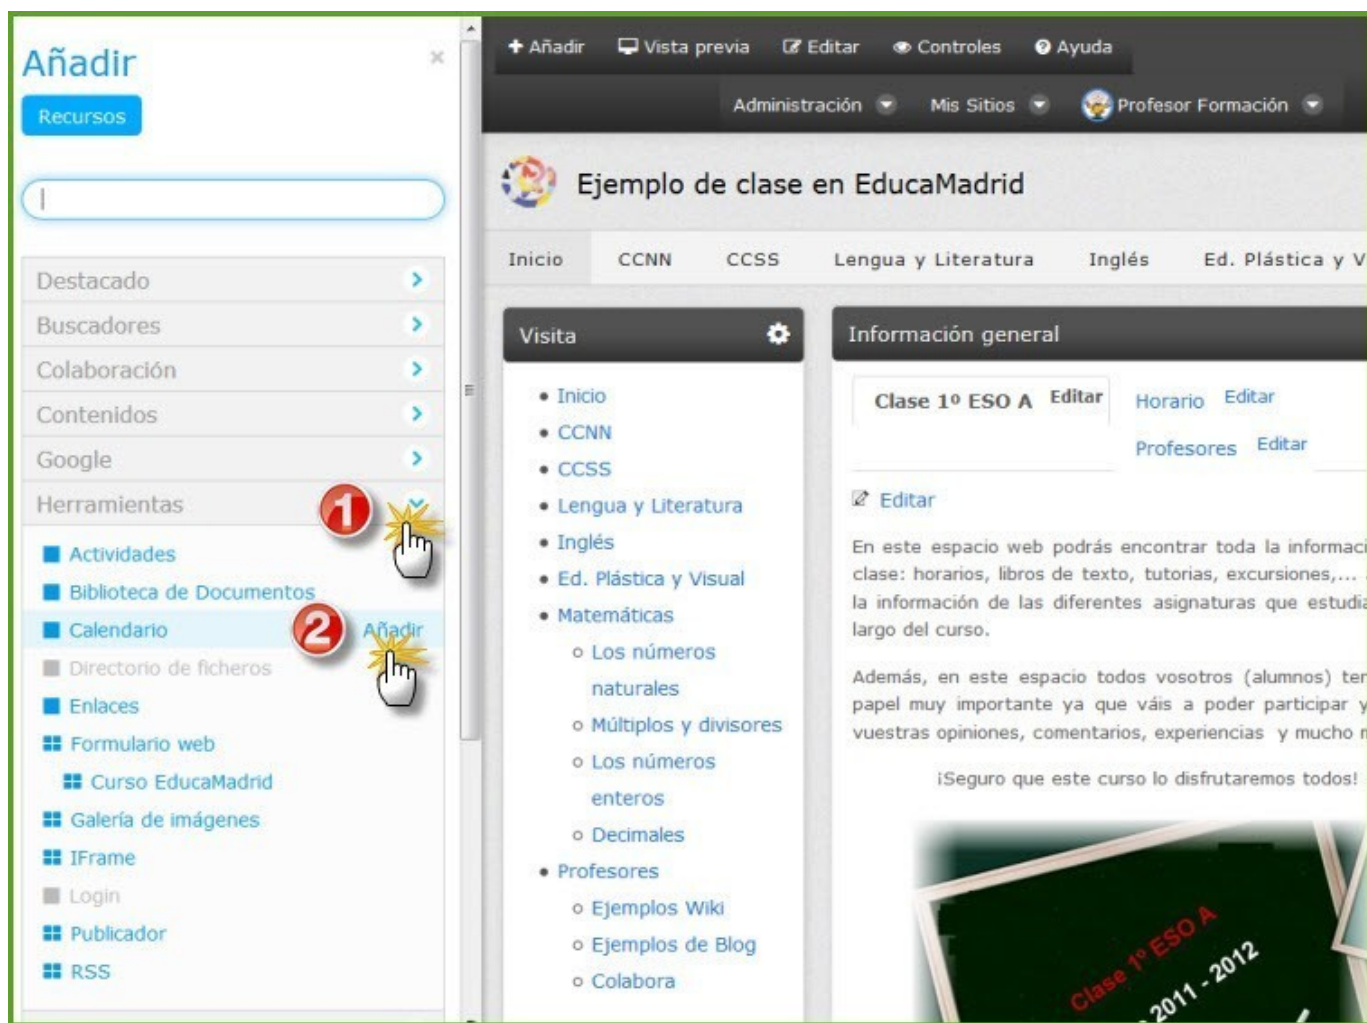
Añadir
×
Recursos

Destacado
Buscadores
Colaboración
Contenidos
Google
Herramientas
1
Actividades
Biblioteca de Documentos
Calendario
2
Añadir
Directorio de ficheros
Enlaces
Formulario web
Curso EducaMadrid
Galería de imágenes
IFrame
Login
Publicador
RSS

+ Añadir  Vista previa  Editar  Controles  Ayuda
Administración  Mis Sitios  Profesor Formación

Ejemplo de clase en EducaMadrid

Inicio  CCNN  CCSS  Lengua y Literatura  Inglés  Ed. Plástica y V

Visita

- Inicio
- CCNN
- CCSS
- Lengua y Literatura
- Inglés
- Ed. Plástica y Visual
- Matemáticas
  - Los números naturales
  - Múltiplos y divisores
  - Los números enteros
  - Decimales
- Profesores
  - Ejemplos Wiki
  - Ejemplos de Blog
  - Colabora

Información general

Clase 1º ESO A  Editar  Horario  Editar
Profesores  Editar

Editar

En este espacio web podrás encontrar toda la informaci clase: horarios, libros de texto, tutorias, excursiones,... la información de las diferentes asignaturas que estudi largo del curso.

Además, en este espacio todos vosotros (alumnos) ter papel muy importante ya que váis a poder participar y vuestras opiniones, comentarios, experiencias y mucho r

¡Seguro que este curso lo disfrutaremos todos!

Clase 1º ESO A
2011 - 2012